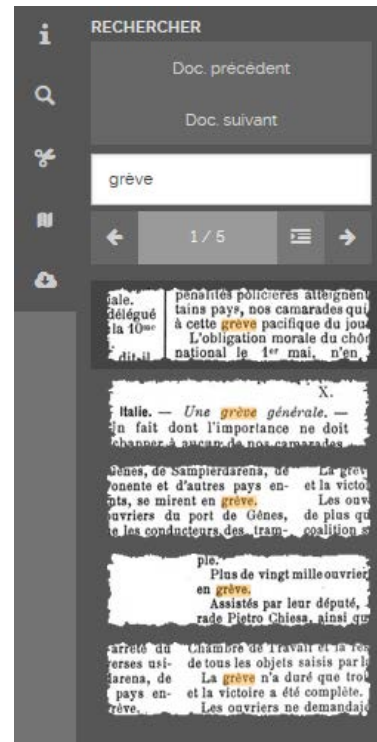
RECHERCHER

Doc. précédent

Doc. suivant

grève

1 / 5

iale. délégué la 10me dit il
pénalités policières atteignent tains pays, nos camarades qui à cette grève pacifique du jou L'obligation morale du chôm national le 1er mai, n'en

X.
Italie. — Une grève générale. — n fait dont l'importance ne doit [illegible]

Gênes, de Sampierdarena, de onente et d'autres pays en- nts, se mirent en grève. uvriers du port de Gênes, e les conducteurs des tram-
La grève et la victoi Les ouv de plus qu coalition s

ple.
Plus de vingt mille ouvrier en grève.
Assistés par leur député, rade Pietro Chiesa, ainsi qu

arrêté du erses usi- arena, de pays en- rève.
Chambre de Travail et la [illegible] de tous les objets saisis par l La grève n'a duré que tro et la victoire a été complète. Les ouvriers ne demandaie